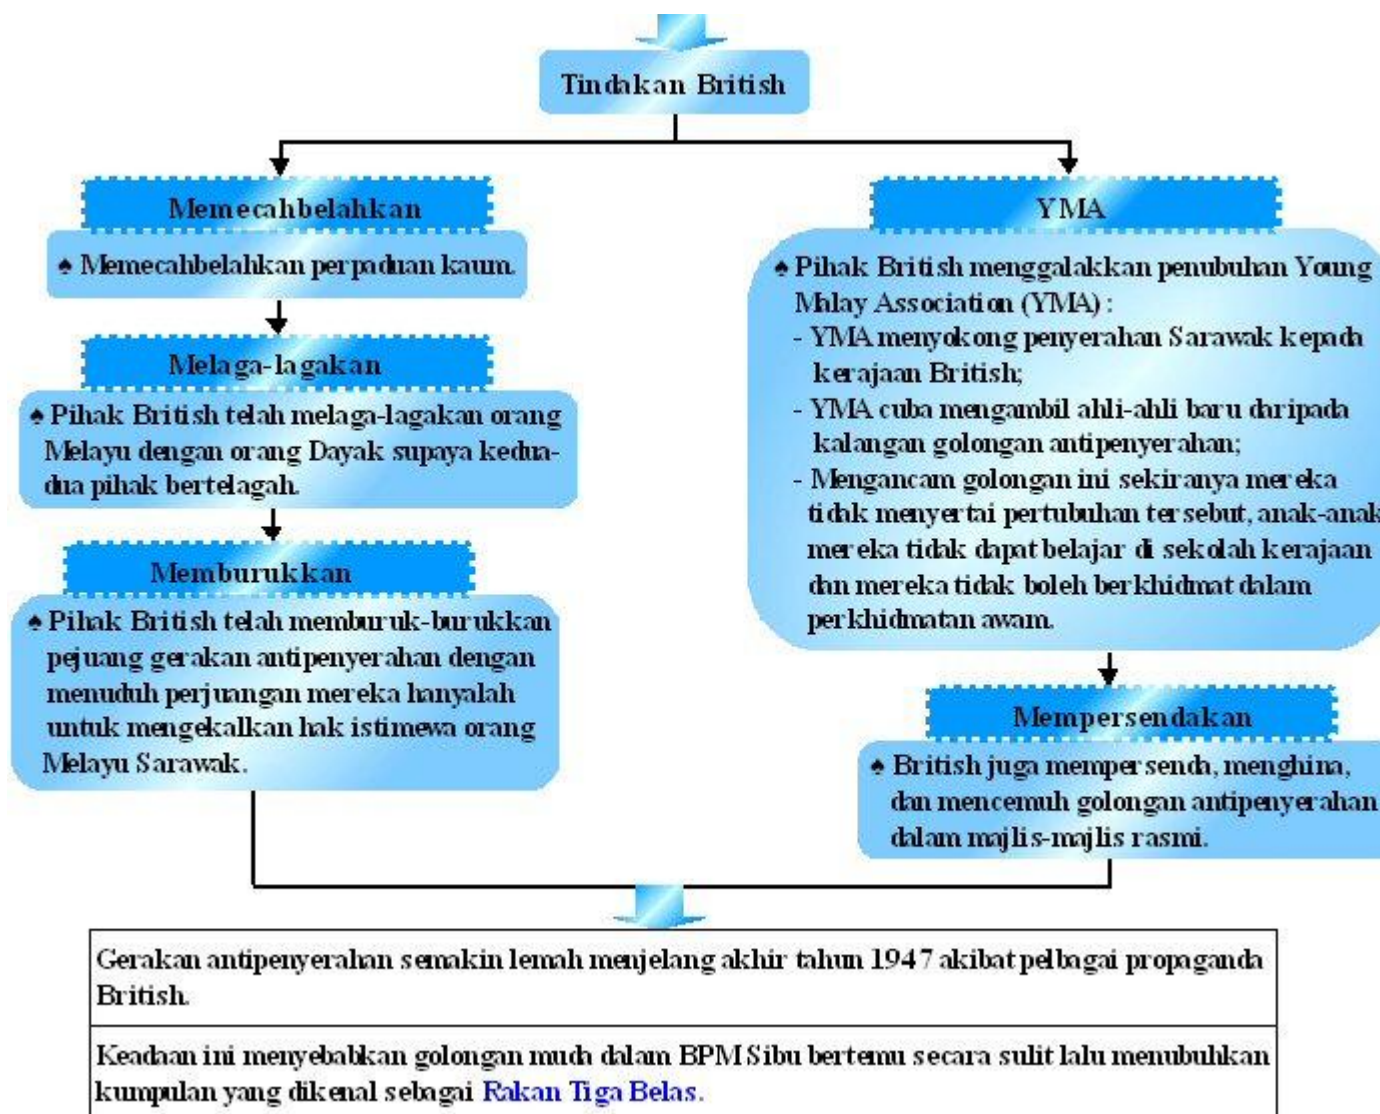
Tindakan British

Memecahbelahkan

♠ Memecahbelahkan perpaduan kaum.

Melaga-lagakan

♠ Pihak British telah melaga-lagakan orang Melayu dengan orang Dayak supaya kedua-dua pihak bertelagah.

Memburukkan

♠ Pihak British telah memburuk-burukkan pejuang gerakan antipenyerahan dengan menuduh perjuangan mereka hanyalah untuk mengekalkan hak istimewa orang Melayu Sarawak.

YMA

♠ Pihak British menggalakkan penubuhan Young Malay Association (YMA) :
- YMA menyokong penyerahan Sarawak kepada kerajaan British;
- YMA cuba mengambil ahli-ahli baru daripada kalangan golongan antipenyerahan;
- Mengancam golongan ini sekiranya mereka tidak menyertai pertubuhan tersebut, anak-anak mereka tidak dapat belajar di sekolah kerajaan dan mereka tidak boleh berkhidmat dalam perkhidmatan awam.

Mempersendakan

♠ British juga mempersenda, menghina, dan mencemuh golongan antipenyerahan dalam majlis-majlis rasmi.

Gerakan antipenyerahan semakin lemah menjelang akhir tahun 1947 akibat pelbagai propaganda British.

Keadaan ini menyebabkan golongan muda dalam BPM Sibu bertemu secara sulit lalu menubuhkan kumpulan yang dikenal sebagai Rakan Tiga Belas.